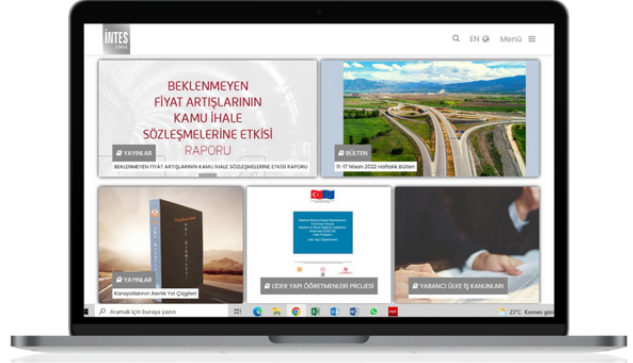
İNTES 1964

EN Menü

BEKLENMEYEN FİYAT ARTIŞLARININ KAMU İHALE SÖZLEŞMELERİNE ETKİSİ RAPORU

YAYINLAR

BEKLENMEYEN FİYAT ARTIŞLARININ KAMU İHALE SÖZLEŞMELERİNE ETKİSİ RAPORU

BÜLTEN

11-17 Nisan 2022 Haftalık Bülten

YAYINLAR

Karayollarının Asırlık Yol Çizgileri

LİDER YAPI ÖĞRETMENLERİ PROJESİ

YABANCI ÜLKE İŞ KANUNLARI

Aramak için buraya yazın

23°C